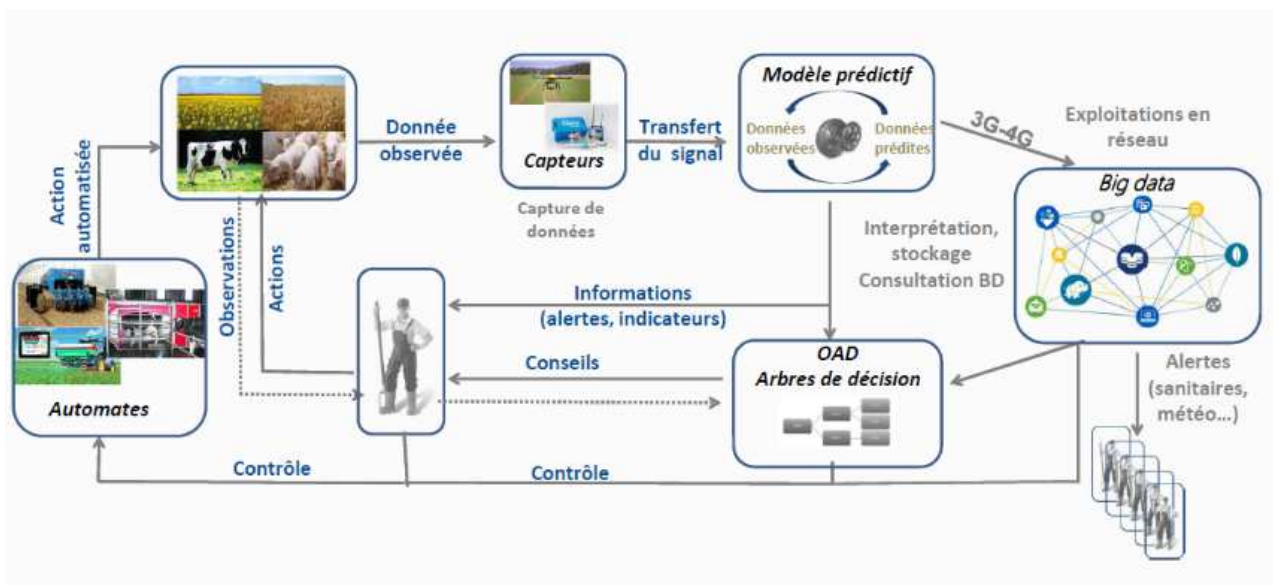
Action automatisée

Donnée observée

Capteurs

Capture de données

Transfert du signal

Modèle prédictif

Données observées

Données prédites

3G-4G

Exploitations en réseau

Big data

Interprétation, stockage Consultation BD

Observations

Actions

Informations (alertes, indicateurs)

Conseils

OAD Arbres de décision

Alertes (sanitaires, météo...)

Automates

Contrôle

Contrôle